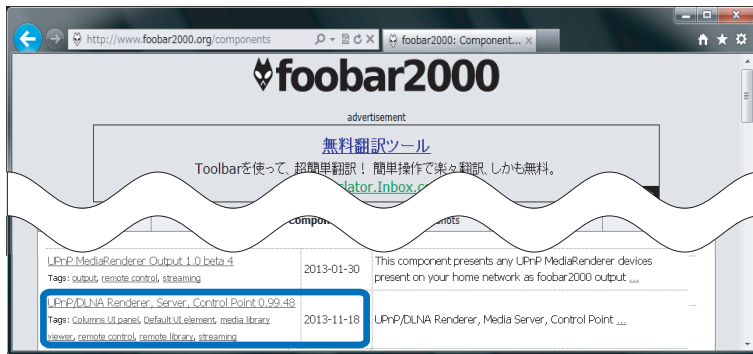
http://www.foobar2000.org/components
foobar2000: Component... ×

foobar2000

advertisement

無料翻訳ツール

Toolbarを使って、超簡単翻訳！ 簡単操作で楽々翻訳、しかも無料。

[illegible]slator.Inbox.c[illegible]

Compone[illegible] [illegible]nots

| | | |
|---|---|---|
| UPnP MediaRenderer Output 1.0 beta 4<br>Tags: output, remote control, streaming | 2013-01-30 | This component presents any UPnP MediaRenderer devices present on your home network as foobar2000 output ... |
| UPnP/DLNA Renderer, Server, Control Point 0.99.48<br>Tags: Columns UI panel, Default UI element, media library viewer, remote control, remote library, streaming | 2013-11-18 | UPnP/DLNA Renderer, Media Server, Control Point ... |